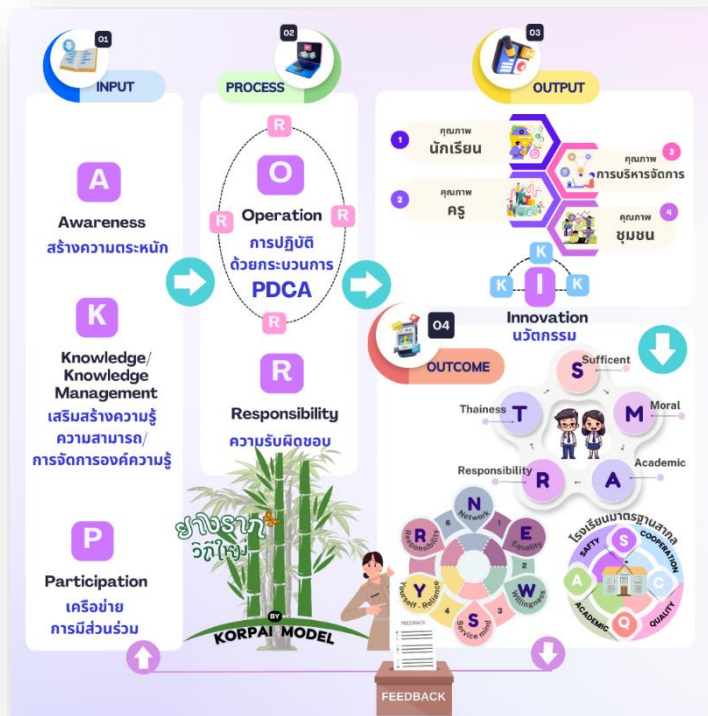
01
INPUT

A
Awareness
สร้างความตระหนัก

K
Knowledge/ Knowledge Management
เสริมสร้างความรู้ ความสามารถ/ การจัดการองค์ความรู้

P
Participation
เครือข่าย การมีส่วนร่วม

02
PROCESS

R
O
Operation
การปฏิบัติ ด้วยกระบวนการ
PDCA
R
R
R

R
Responsibility
ความรับผิดชอบ

03
OUTPUT

1 คุณภาพ นักเรียน
2 คุณภาพ ครู
3 คุณภาพ การบริหารจัดการ
4 คุณภาพ ชุมชน

K
K I K
Innovation
นวัตกรรม

04
OUTCOME

S Sufficent
M Moral
A Academic
R Responsibility
T Thainess

N Network
E Equality
W Willingness
S Service mind
Y Yourself - Reliance
R Responsibility

โรงเรียนมาตรฐานสากล
S SAFTY
C COOPERATION
Q QUALITY
A ACADEMIC

ยางรากวิถีใหม่
BY KORPAI MODEL

FEEDBACK
FEEDBACK